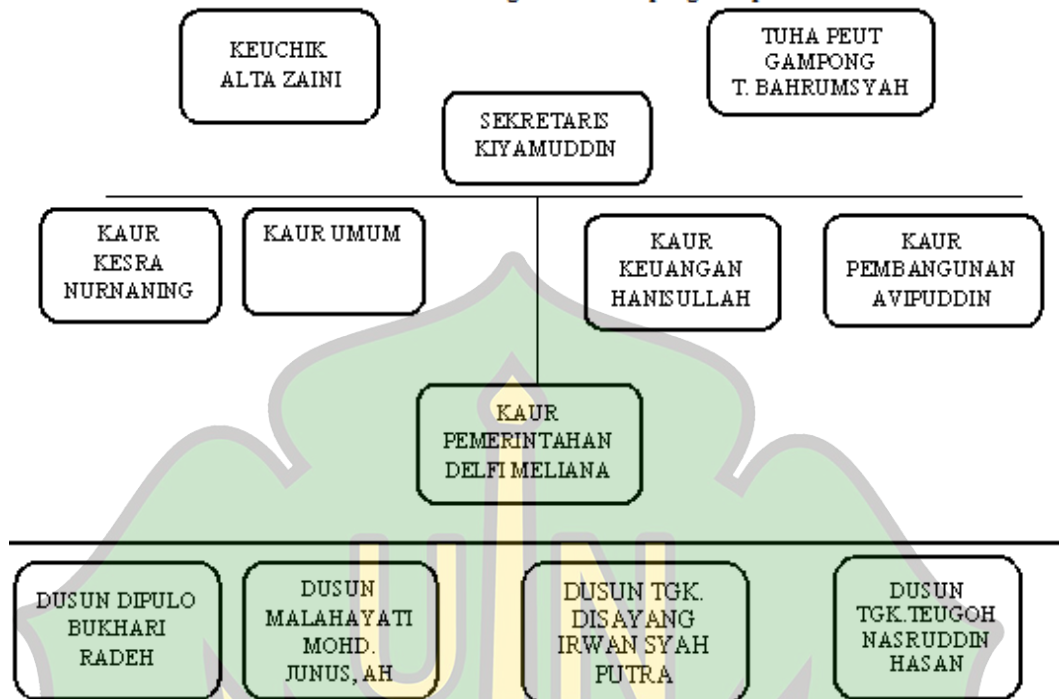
KEUCHIK ALTA ZAINI

TUHA PEUT GAMPONG T. BAHRUMSYAH

SEKRETARIS KIYAMUDDIN

KAUR KESRA NURNANING

KAUR UMUM

KAUR KEUANGAN HANISULLAH

KAUR PEMBANGUNAN AVIPUDDIN

KAUR PEMERINTAHAN DELFI MELIANA

DUSUN DIPULO BUKHARI RADEH

DUSUN MALAHAYATI MOHD. JUNUS, AH

DUSUN TGK. DISAYANG IRWAN SYAH PUTRA

DUSUN TGK.TEUGOH NASRUDDIN HASAN